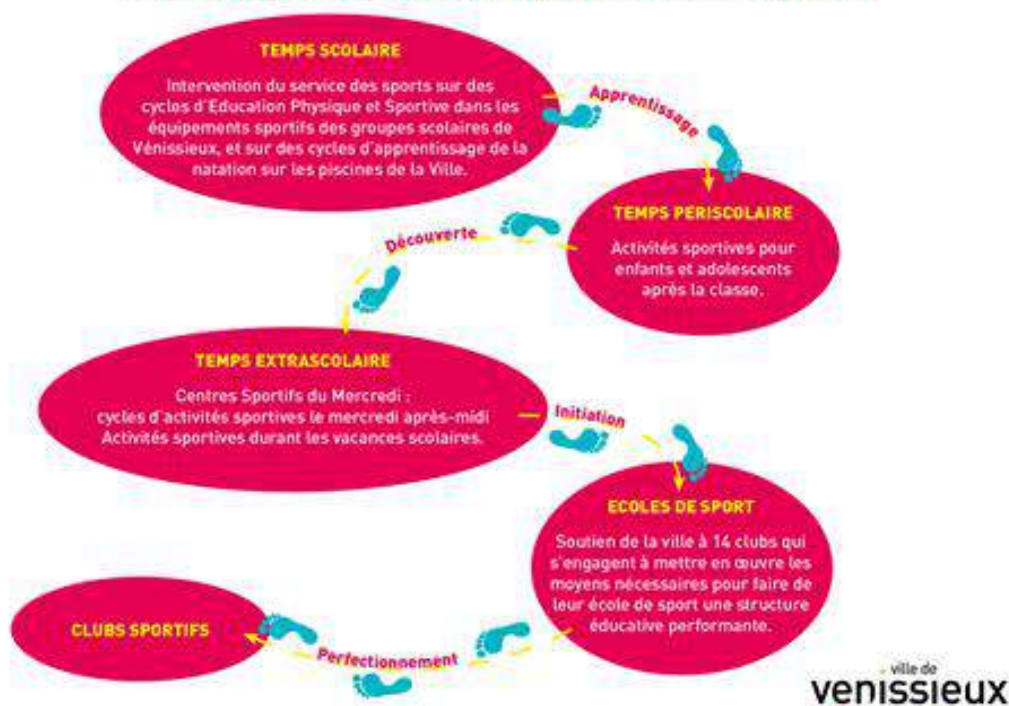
TEMPS SCOLAIRE

Intervention du service des sports sur des cycles d'Education Physique et Sportive dans les équipements sportifs des groupes scolaires de Vénissieux, et sur des cycles d'apprentissage de la natation sur les piscines de la Ville.

Apprentissage

TEMPS PERISCOLAIRE

Activités sportives pour enfants et adolescents après la classe.

Découverte

TEMPS EXTRASCOLAIRE

Centres Sportifs du Mercredi : cycles d'activités sportives le mercredi après-midi Activités sportives durant les vacances scolaires.

Initiation

ECOLES DE SPORT

Soutien de la ville à 14 clubs qui s'engagent à mettre en œuvre les moyens nécessaires pour faire de leur école de sport une structure éducative performante.

CLUBS SPORTIFS

Perfectionnement

ville de
venissieux